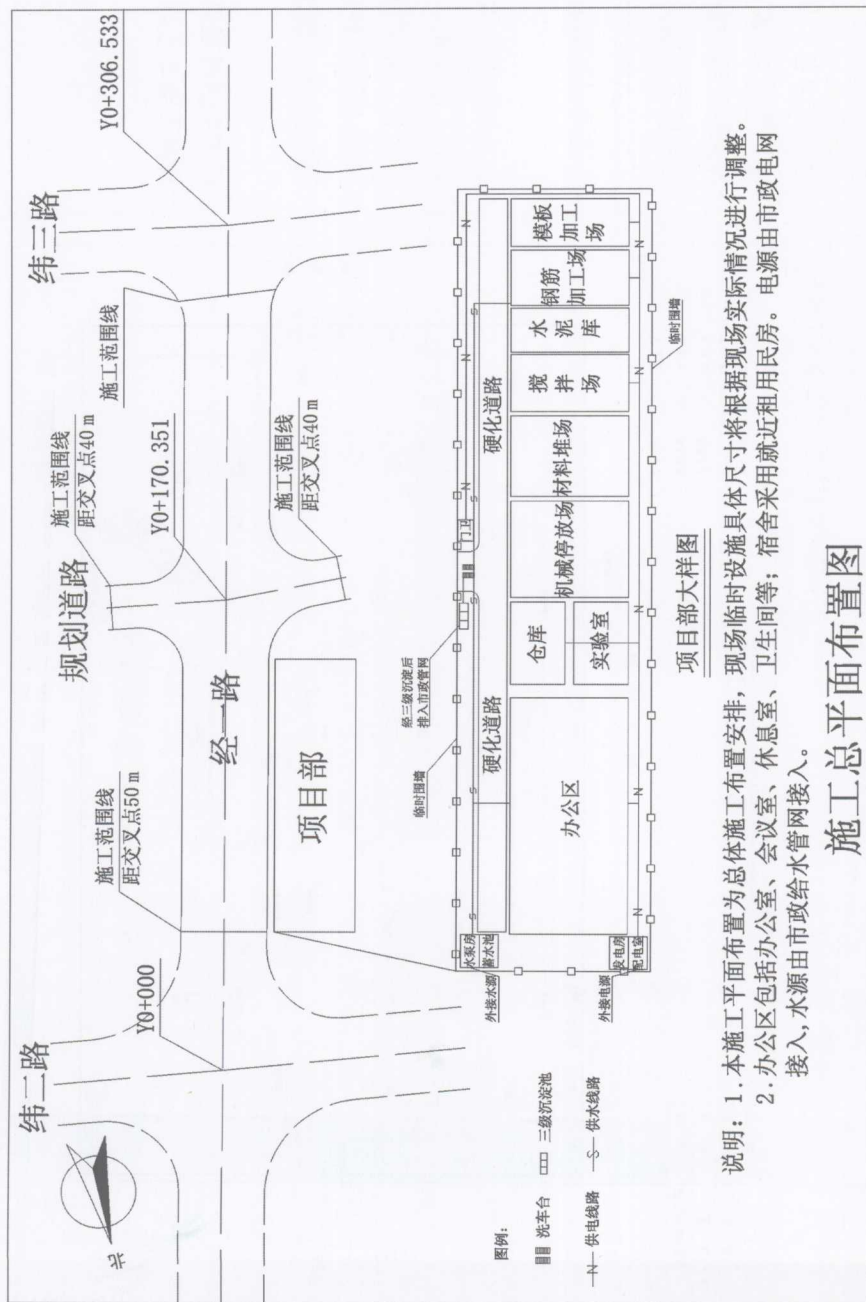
纬二路

Y0+000

施工范围线
距交叉点50 m

规划道路

施工范围线
距交叉点40 m

Y0+170.351

施工范围线

施工范围线
距交叉点40 m

纬三路

Y0+306.533

经一路

项目部

临时围墙

经三级沉淀后排入市政管网

硬化道路

硬化道路

办公区

仓库

实验室

机械停放场

材料堆场

搅拌场

水泥库

钢筋加工场

模板加工场

门卫

临时围墙

水泵房

蓄水池

外接水源

发电房

配电室

外接电源

项目部大样图

说明：1.本施工平面布置为总体施工布置安排，现场临时设施具体尺寸将根据现场实际情况进行调整。
2.办公区包括办公室、会议室、休息室、卫生间等；宿舍采用就近租用民房。电源由市政电网接入，水源由市政给水管网接入。

施工总平面布置图

图例：
洗车台
三级沉淀池
—N— 供电线路
—S— 供水线路

北